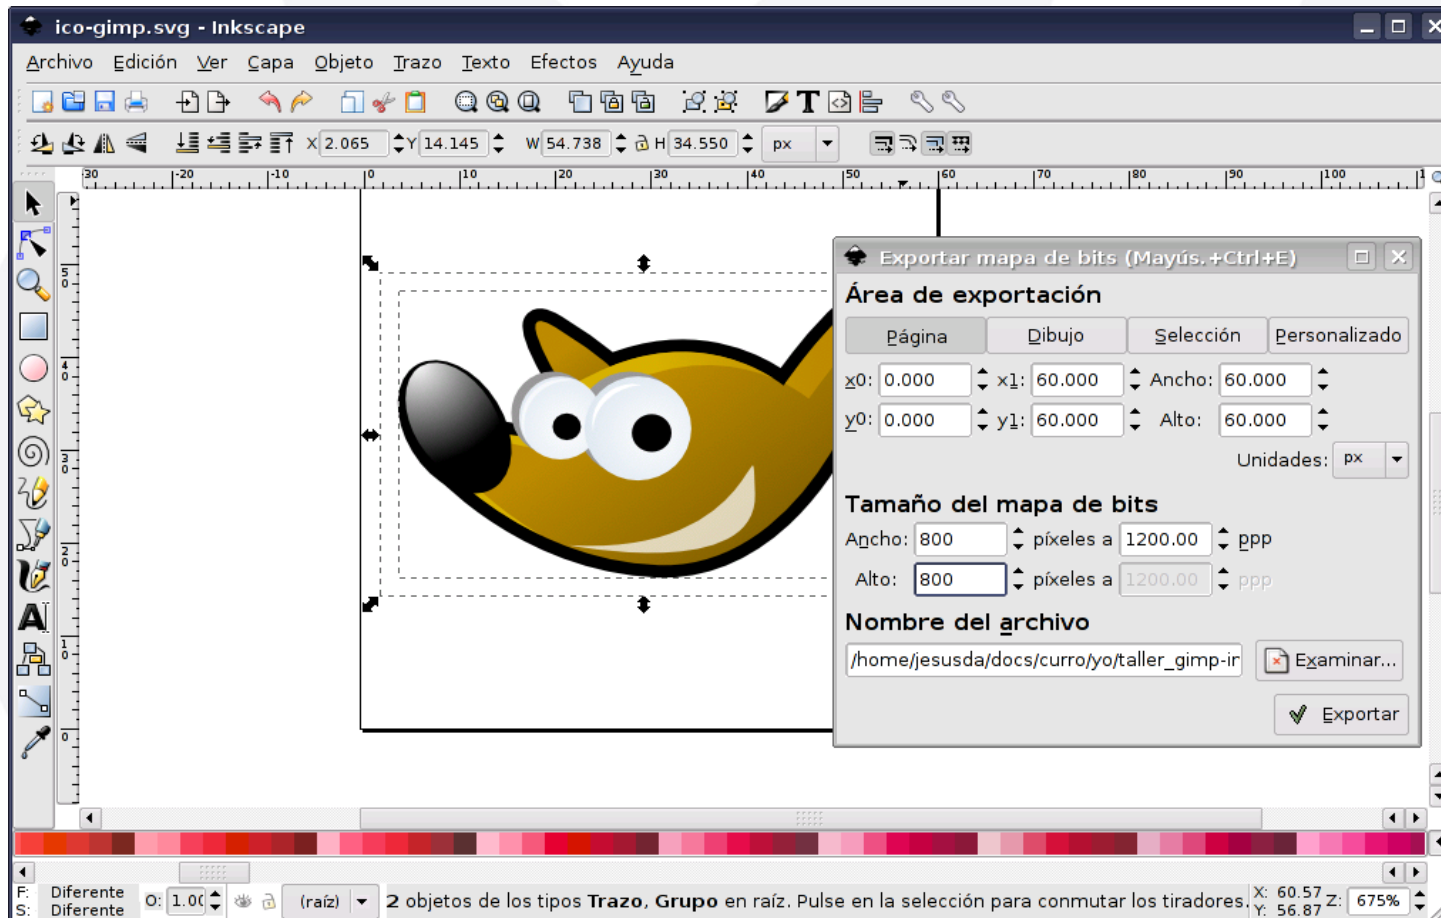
ico-gimp.svg - Inkscape

Archivo Edición Ver Capa Objeto Trazo Texto Efectos Ayuda

X 2.065 Y 14.145 W 54.738 H 34.550 px

-30 -20 -10 0 10 20 30 40 50 60 70 80 90 100

Exportar mapa de bits (Mayús.+Ctrl+E)

Área de exportación

Página Dibujo Selección Personalizado

x0: 0.000 x1: 60.000 Ancho: 60.000

y0: 0.000 y1: 60.000 Alto: 60.000

Unidades: px

Tamaño del mapa de bits

Ancho: 800 píxeles a 1200.00 ppp

Alto: 800 píxeles a 1200.00 ppp

Nombre del archivo

/home/jesusda/docs/curro/yo/taller_gimp-ir Examinar...

Exportar

F: Diferente
S: Diferente
O: 1.00
(raíz)
2 objetos de los tipos **Trazo**, **Grupo** en raíz. Pulse en la selección para conmutar los tiradores.
X: 60.57
Y: 56.87
Z: 675%